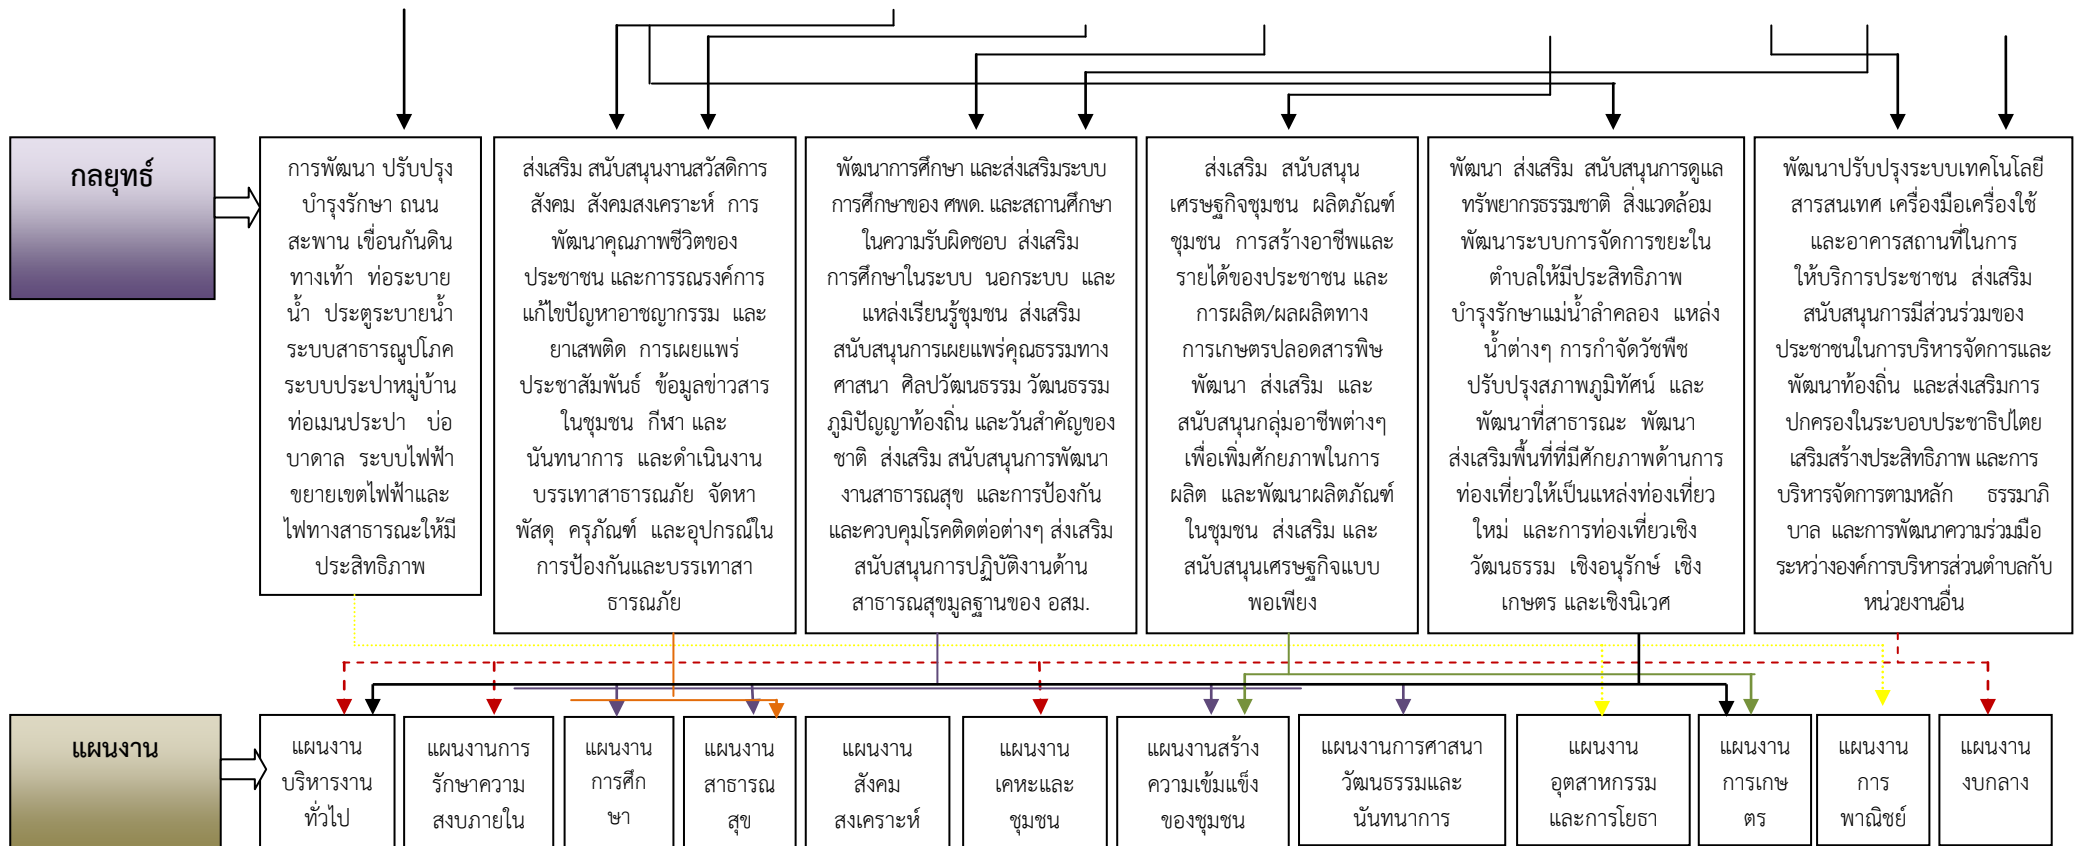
กลยุทธ์

การพัฒนา ปรับปรุง บำรุงรักษา ถนน สะพาน เขื่อนกันดิน ทางเท้า ท่อระบายน้ำ ประตูระบายน้ำ ระบบสาธารณูปโภค ระบบประปาหมู่บ้าน ท่อเมนประปา บ่อบาดาล ระบบไฟฟ้า ขยายเขตไฟฟ้าและไฟทางสาธารณะให้มีประสิทธิภาพ

ส่งเสริม สนับสนุนงานสวัสดิการสังคม สังคมสงเคราะห์ การพัฒนาคุณภาพชีวิตของประชาชน และการรณรงค์การแก้ไขปัญหาอาชญากรรม และยาเสพติด การเผยแพร่ประชาสัมพันธ์ ข้อมูลข่าวสารในชุมชน กีฬา และนันทนาการ และดำเนินงานบรรเทาสาธารณภัย จัดหาพัสดุ ครุภัณฑ์ และอุปกรณ์ในการป้องกันและบรรเทาสาธารณภัย

พัฒนาการศึกษา และส่งเสริมระบบการศึกษาของ ศพด. และสถานศึกษาในความรับผิดชอบ ส่งเสริมการศึกษาในระบบ นอกระบบ และแหล่งเรียนรู้ชุมชน ส่งเสริม สนับสนุนการเผยแพร่คุณธรรมทางศาสนา ศิลปวัฒนธรรม วัฒนธรรม ภูมิปัญญาท้องถิ่น และวันสำคัญของชาติ ส่งเสริม สนับสนุนการพัฒนางานสาธารณสุข และการป้องกันและควบคุมโรคติดต่อต่างๆ ส่งเสริม สนับสนุนการปฏิบัติงานด้านสาธารณสุขมูลฐานของ อสม.

ส่งเสริม สนับสนุนเศรษฐกิจชุมชน ผลิตภัณฑ์ชุมชน การสร้างอาชีพและรายได้ของประชาชน และการผลิต/ผลผลิตทางการเกษตรปลอดสารพิษ พัฒนา ส่งเสริม และสนับสนุนกลุ่มอาชีพต่างๆ เพื่อเพิ่มศักยภาพในการผลิต และพัฒนาผลิตภัณฑ์ในชุมชน ส่งเสริม และสนับสนุนเศรษฐกิจแบบพอเพียง

พัฒนา ส่งเสริม สนับสนุนการดูแลทรัพยากรธรรมชาติ สิ่งแวดล้อม พัฒนาระบบการจัดการขยะในตำบลให้มีประสิทธิภาพ บำรุงรักษาแม่น้ำลำคลอง แหล่งน้ำต่างๆ การกำจัดวัชพืช ปรับปรุงสภาพภูมิทัศน์ และพัฒนาที่สาธารณะ พัฒนา ส่งเสริมพื้นที่ที่มีศักยภาพด้านการท่องเที่ยวให้เป็นแหล่งท่องเที่ยวใหม่ และการท่องเที่ยวเชิงวัฒนธรรม เชิงอนุรักษ์ เชิงเกษตร และเชิงนิเวศ

พัฒนาปรับปรุงระบบเทคโนโลยีสารสนเทศ เครื่องมือเครื่องใช้และอาคารสถานที่ในการให้บริการประชาชน ส่งเสริม สนับสนุนการมีส่วนร่วมของประชาชนในการบริหารจัดการและพัฒนาท้องถิ่น และส่งเสริมการปกครองในระบอบประชาธิปไตย เสริมสร้างประสิทธิภาพ และการบริหารจัดการตามหลัก ธรรมาภิบาล และการพัฒนาความร่วมมือระหว่างองค์การบริหารส่วนตำบลกับหน่วยงานอื่น

แผนงาน

แผนงานบริหารงานทั่วไป

แผนงานการรักษาความสงบภายใน

แผนงานการศึกษา

แผนงานสาธารณสุข

แผนงานสังคมสงเคราะห์

แผนงานเคหะและชุมชน

แผนงานสร้างความเข้มแข็งของชุมชน

แผนงานการศาสนาวัฒนธรรมและนันทนาการ

แผนงานอุตสาหกรรมและการโยธา

แผนงานการเกษตร

แผนงานการพาณิชย์

แผนงานงบกลาง